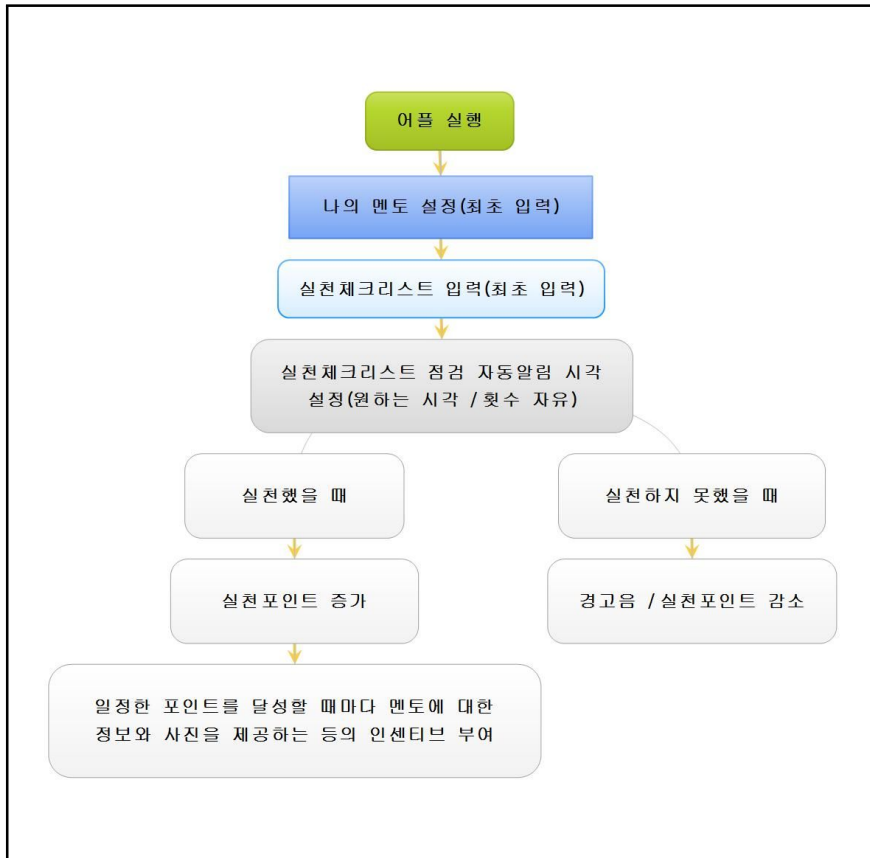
어플 실행

나의 멘토 설정(최초 입력)

실천체크리스트 입력(최초 입력)

실천체크리스트 점검 자동알림 시각 설정(원하는 시각 / 횟수 자유)

실천했을 때

실천하지 못했을 때

실천포인트 증가

경고음 / 실천포인트 감소

일정한 포인트를 달성할 때마다 멘토에 대한 정보와 사진을 제공하는 등의 인센티브 부여